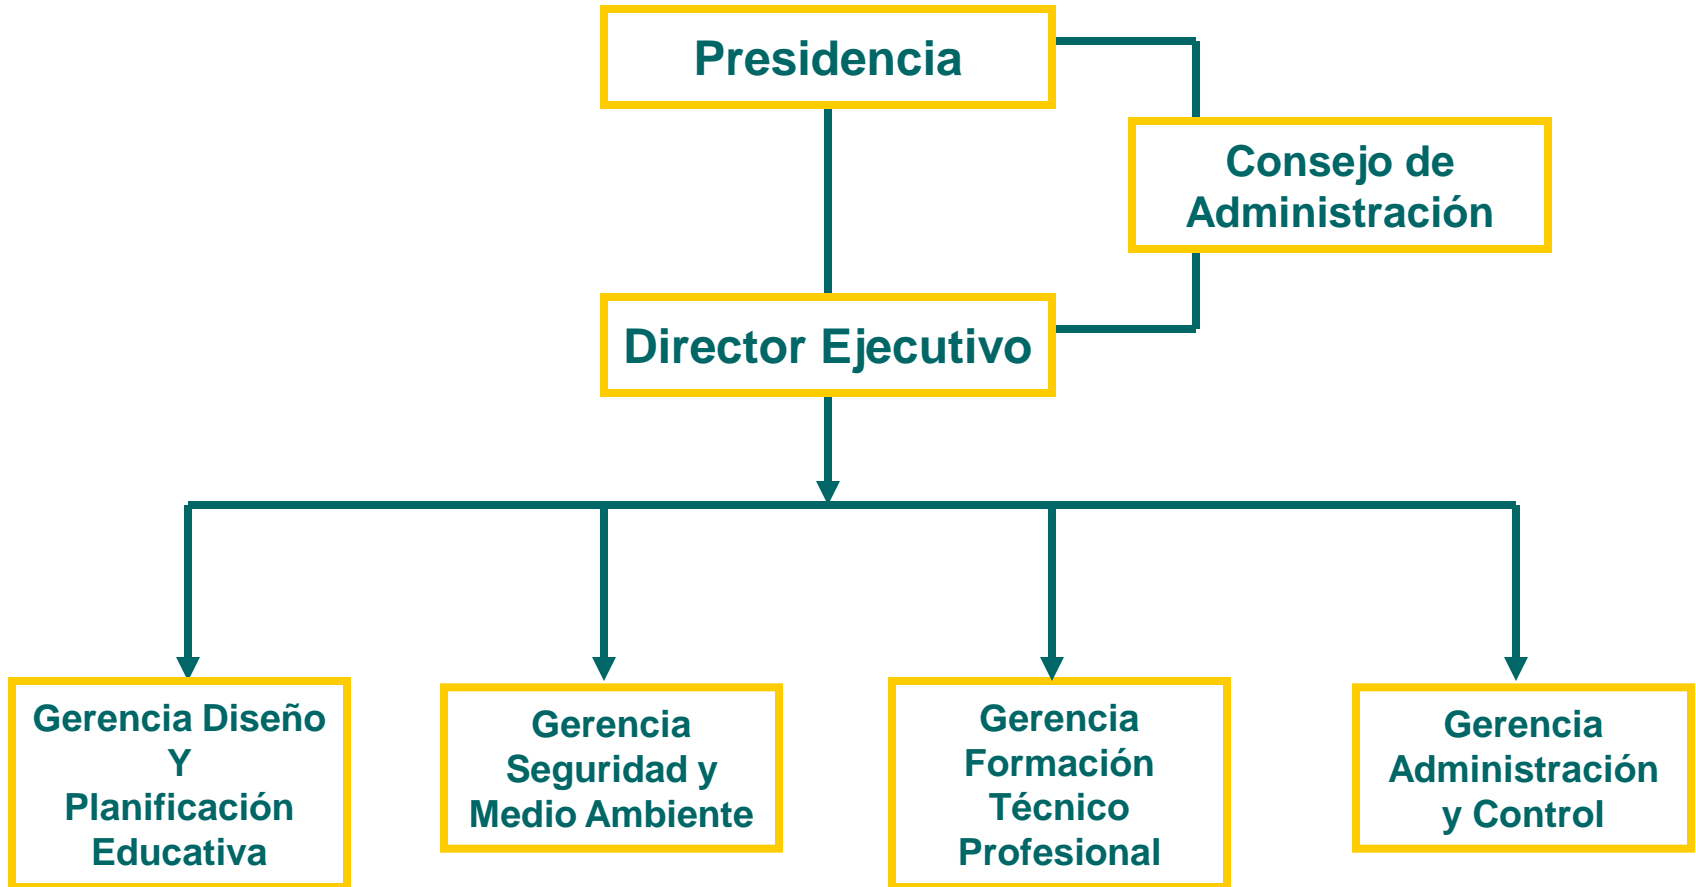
Presidencia

Consejo de Administración

Director Ejecutivo

Gerencia Diseño Y Planificación Educativa

Gerencia Seguridad y Medio Ambiente

Gerencia Formación Técnico Profesional

Gerencia Administración y Control